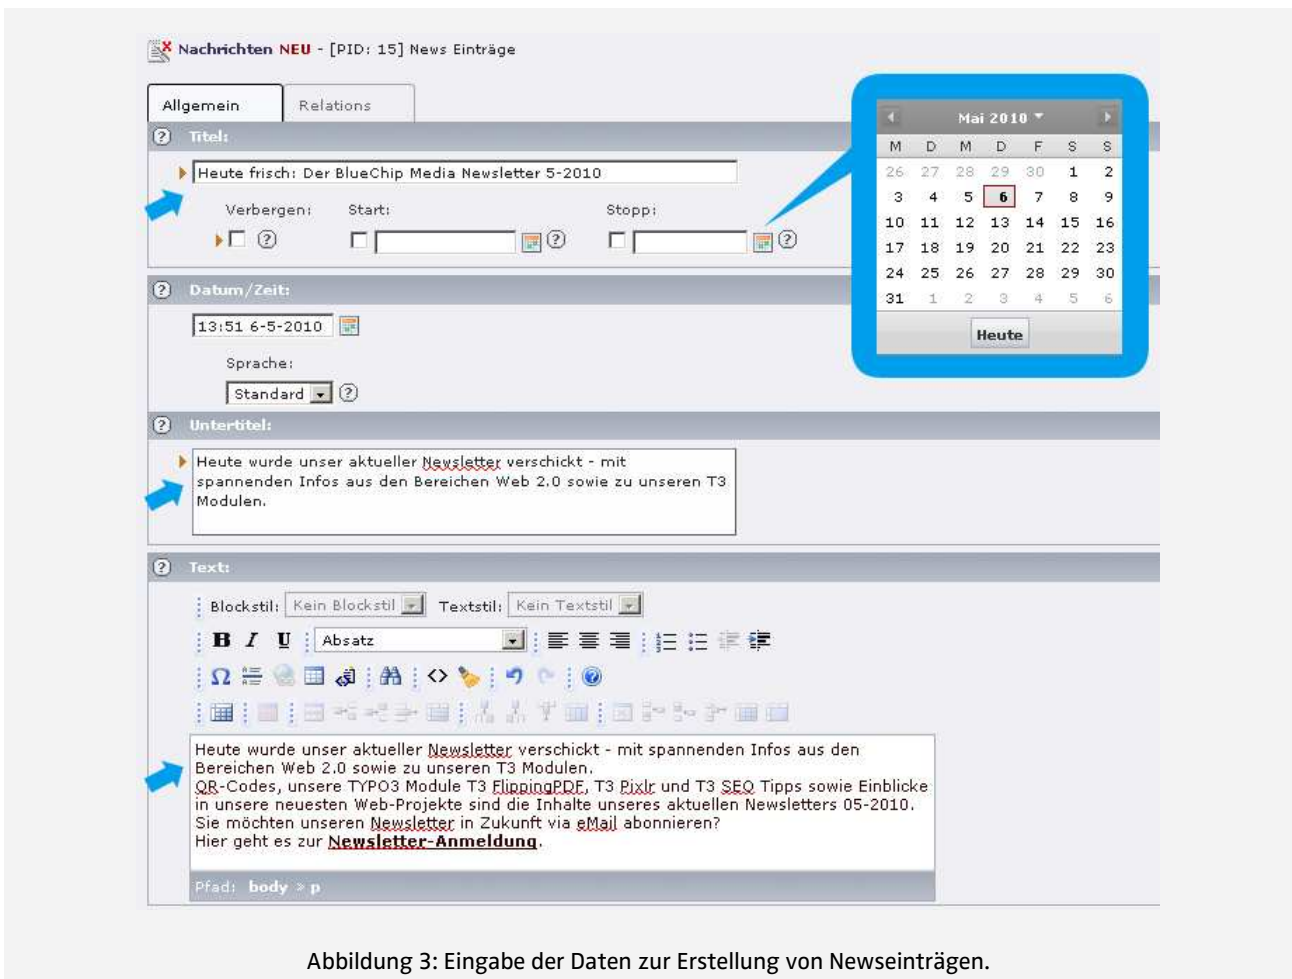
Nachrichten NEU - [PID: 15] News Einträge

Allgemein Relations

Titel:

Heute frisch: Der BlueChip Media Newsletter 5-2010

Verbergen: Start: Stopp:

Mai 2010

| M | D | M | D | F | S | S |
|---|---|---|---|---|---|---|
| 26 | 27 | 28 | 29 | 30 | 1 | 2 |
| 3 | 4 | 5 | 6 | 7 | 8 | 9 |
| 10 | 11 | 12 | 13 | 14 | 15 | 16 |
| 17 | 18 | 19 | 20 | 21 | 22 | 23 |
| 24 | 25 | 26 | 27 | 28 | 29 | 30 |
| 31 | 1 | 2 | 3 | 4 | 5 | 6 |

Heute

Datum/Zeit:

13:51 6-5-2010

Sprache:

Standard

Untertitel:

Heute wurde unser aktueller Newsletter verschickt - mit spannenden Infos aus den Bereichen Web 2.0 sowie zu unseren T3 Modulen.

Text:

Blockstil: Kein Blockstil Textstil: Kein Textstil

Absatz

Heute wurde unser aktueller Newsletter verschickt - mit spannenden Infos aus den Bereichen Web 2.0 sowie zu unseren T3 Modulen.
QR-Codes, unsere TYPO3 Module T3 FlippingPDF, T3 Pixlr und T3 SEO Tipps sowie Einblicke in unsere neuesten Web-Projekte sind die Inhalte unseres aktuellen Newsletters 05-2010.
Sie möchten unseren Newsletter in Zukunft via eMail abonnieren?
Hier geht es zur Newsletter-Anmeldung.

Pfad: body » p

Abbildung 3: Eingabe der Daten zur Erstellung von Newseinträgen.